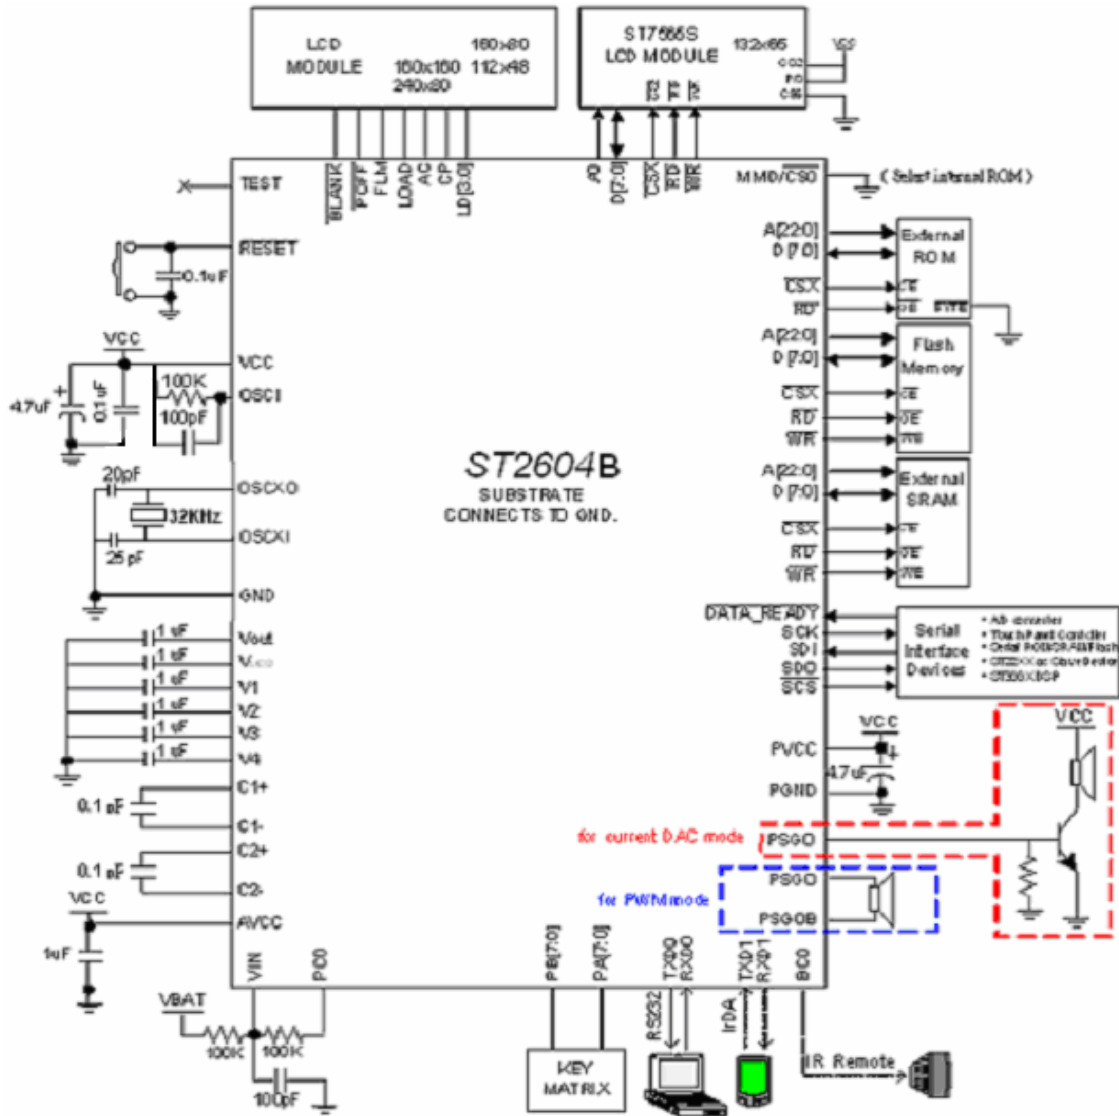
LCD MODULE 160x80 160x160 112x48 240x80

ST7565S LCD MODULE 132x65

VSS

CS2 PO C86

A0 D[7:0] CSX RD WR

BLANK PTOFF FLM LOAD AC CP LD[3:0]

TEST

RESET

0.1uF

VCC

VCC

4.7uF 0.1uF 100K 100pF

OSCI

20pF

OSCXO

32KHz

25pF

OSCXI

GND

1uF Vout
1uF V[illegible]
1uF V1
1uF V2
1uF V3
1uF V4

0.1uF C1+ C1-

0.1uF C2+ C2-

VCC AVCC

1uF

VIN PC0

VBAT 100K 100K 100pF

ST2604B
SUBSTRATE CONNECTS TO GND.

MMD/$\overline{CS0}$ ( Select internal ROM )

A[22:0] D[7:0] $\overline{CSX}$ $\overline{RD}$ External ROM $\overline{CE}$ $\overline{OE}$ BYTE

A[22:0] D[7:0] $\overline{CSX}$ $\overline{RD}$ $\overline{WR}$ Flash Memory $\overline{CE}$ $\overline{OE}$ $\overline{WE}$

A[22:0] D[7:0] $\overline{CSX}$ $\overline{RD}$ $\overline{WR}$ External SRAM $\overline{CE}$ $\overline{OE}$ $\overline{WE}$

DATA_READY SCK SDI SDO $\overline{SCS}$

Serial Interface Devices
• A/D converter
• Touch Panel Controller
• Serial ROM/SRAM/Flash
• ST22XX or Color Device
• ST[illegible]

VCC PVCC 4.7uF PGND

VCC

for current DAC mode PSGO

for PWM mode PSGO PSGOB

PB[7:0] PA[7:0] TXD0 RXD0 TXD1 RXD1 BC0

KEY MATRIX

RS232 IrDA IR Remote